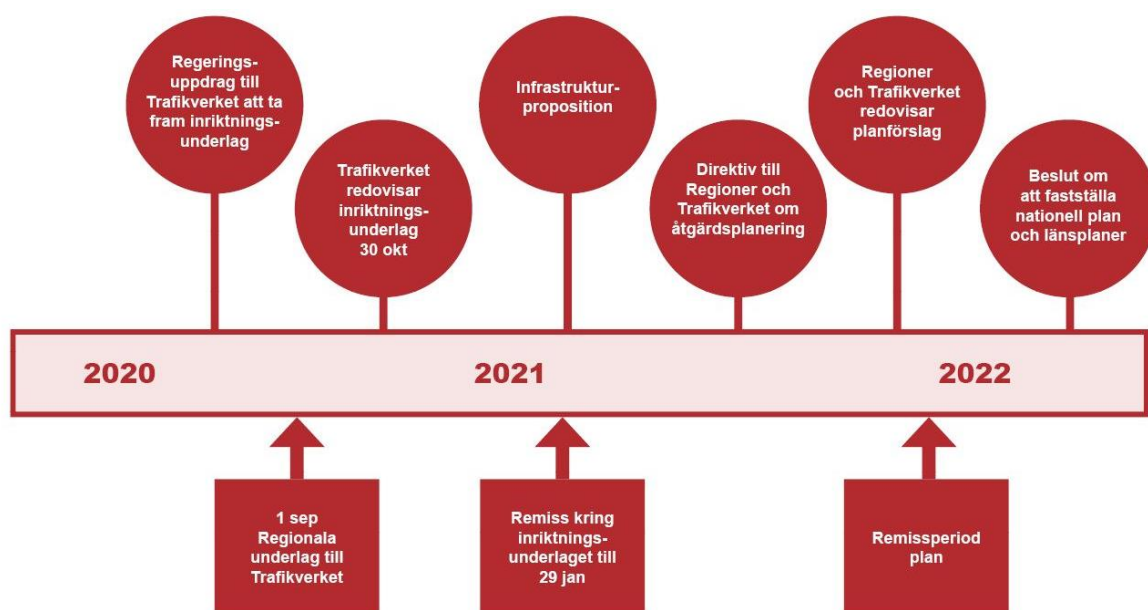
Regeringsuppdrag till Trafikverket att ta fram inriktningsunderlag

Trafikverket redovisar inriktningsunderlag 30 okt

Infrastrukturproposition

Direktiv till Regioner och Trafikverket om åtgärdsplanering

Regioner och Trafikverket redovisar planförslag

Beslut om att fastställa nationell plan och länsplaner

2020

2021

2022

1 sep Regionala underlag till Trafikverket

Remiss kring inriktningsunderlaget till 29 jan

Remissperiod plan